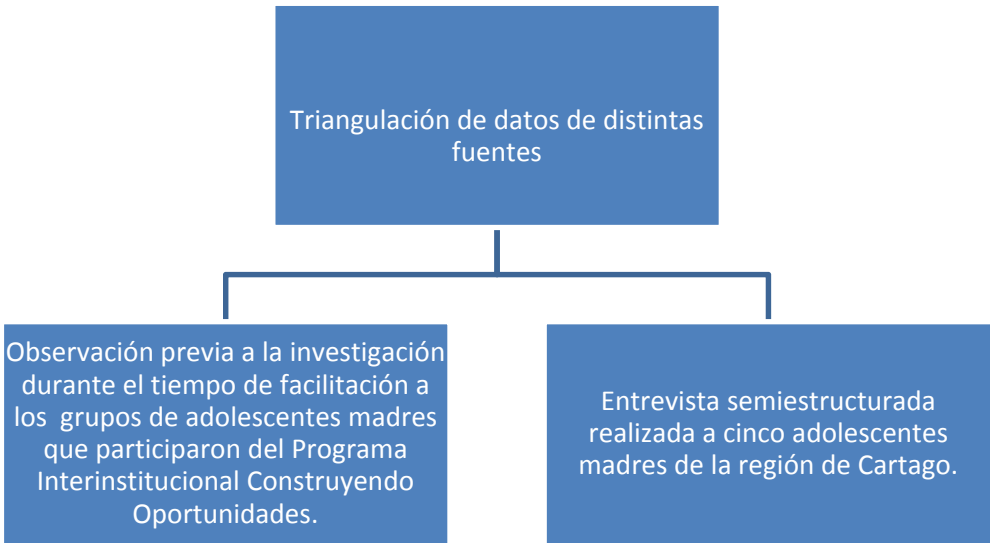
Triangulación de datos de distintas fuentes

Observación previa a la investigación durante el tiempo de facilitación a los grupos de adolescentes madres que participaron del Programa Interinstitucional Construyendo Oportunidades.

Entrevista semiestructurada realizada a cinco adolescentes madres de la región de Cartago.